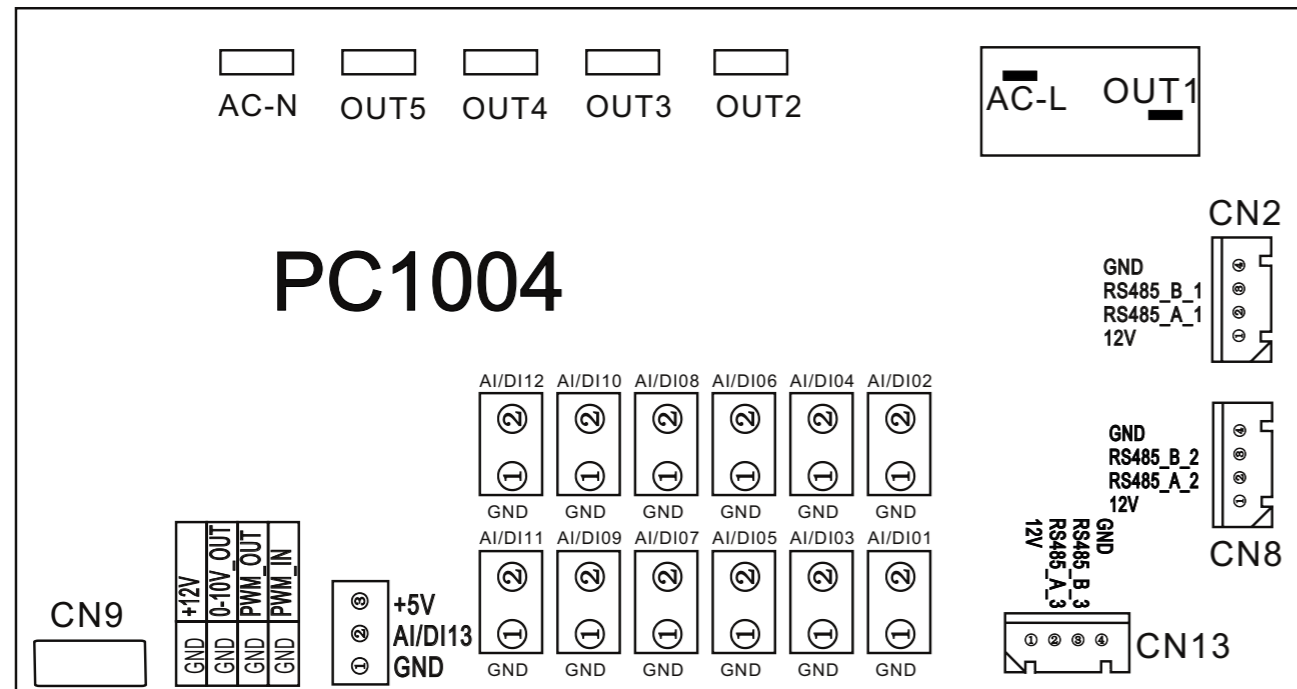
AC-N OUT5 OUT4 OUT3 OUT2

AC-L OUT1

CN2

GND
RS485_B_1
RS485_A_1
12V

PC1004

AI/DI12 AI/DI10 AI/DI08 AI/DI06 AI/DI04 AI/DI02

② ② ② ② ② ②
① ① ① ① ① ①

GND GND GND GND GND GND

GND
RS485_B_2
RS485_A_2
12V

CN8

AI/DI11 AI/DI09 AI/DI07 AI/DI05 AI/DI03 AI/DI01

② ② ② ② ② ②
① ① ① ① ① ①

GND GND GND GND GND GND

12V
RS485_A_3
RS485_B_3
GND

① ② ③ ④ CN13

CN9

| +12V | 0-10V_OUT | PWM_OUT | PWM_IN |
|---|---|---|---|
| GND | GND | GND | GND |

③ +5V
② AI/DI13
① GND